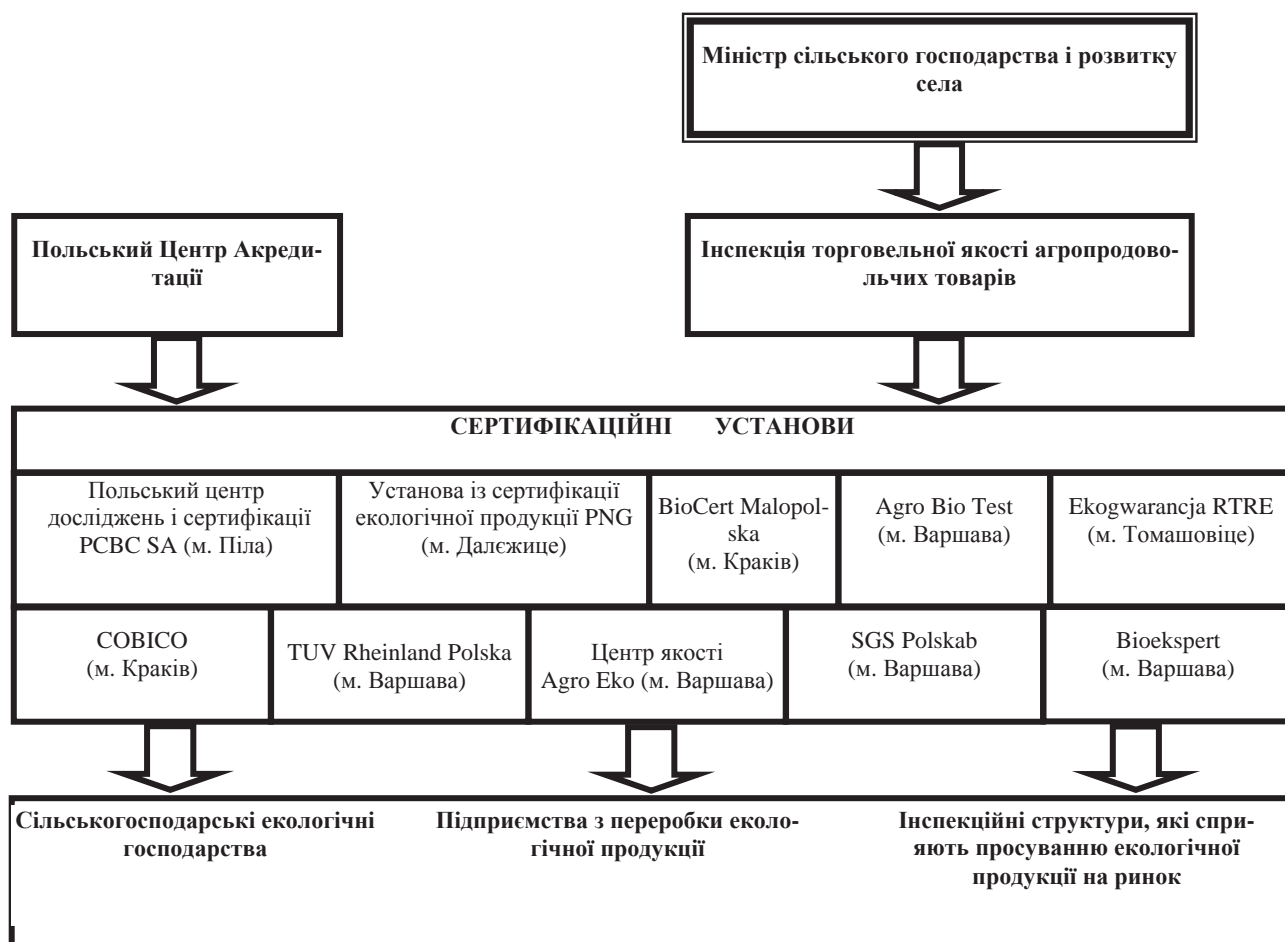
Міністр сільського господарства і розвитку села

Польський Центр Акредитації

Інспекція торговельної якості агропродовольчих товарів

СЕРТИФІКАЦІЙНІ УСТАНОВИ

Польський центр досліджень і сертифікації PCBC SA (м. Піла)

Установа із сертифікації екологічної продукції PNG (м. Далєжице)

BioCert Malopolska (м. Краків)

Agro Bio Test (м. Варшава)

Ekogwarancja RTRE (м. Томашовіце)

COBICO (м. Краків)

TUV Rheinland Polska (м. Варшава)

Центр якості Agro Eko (м. Варшава)

SGS Polskab (м. Варшава)

Bioekspert (м. Варшава)

Сільськогосподарські екологічні господарства

Підприємства з переробки екологічної продукції

Інспекційні структури, які сприяють просуванню екологічної продукції на ринок